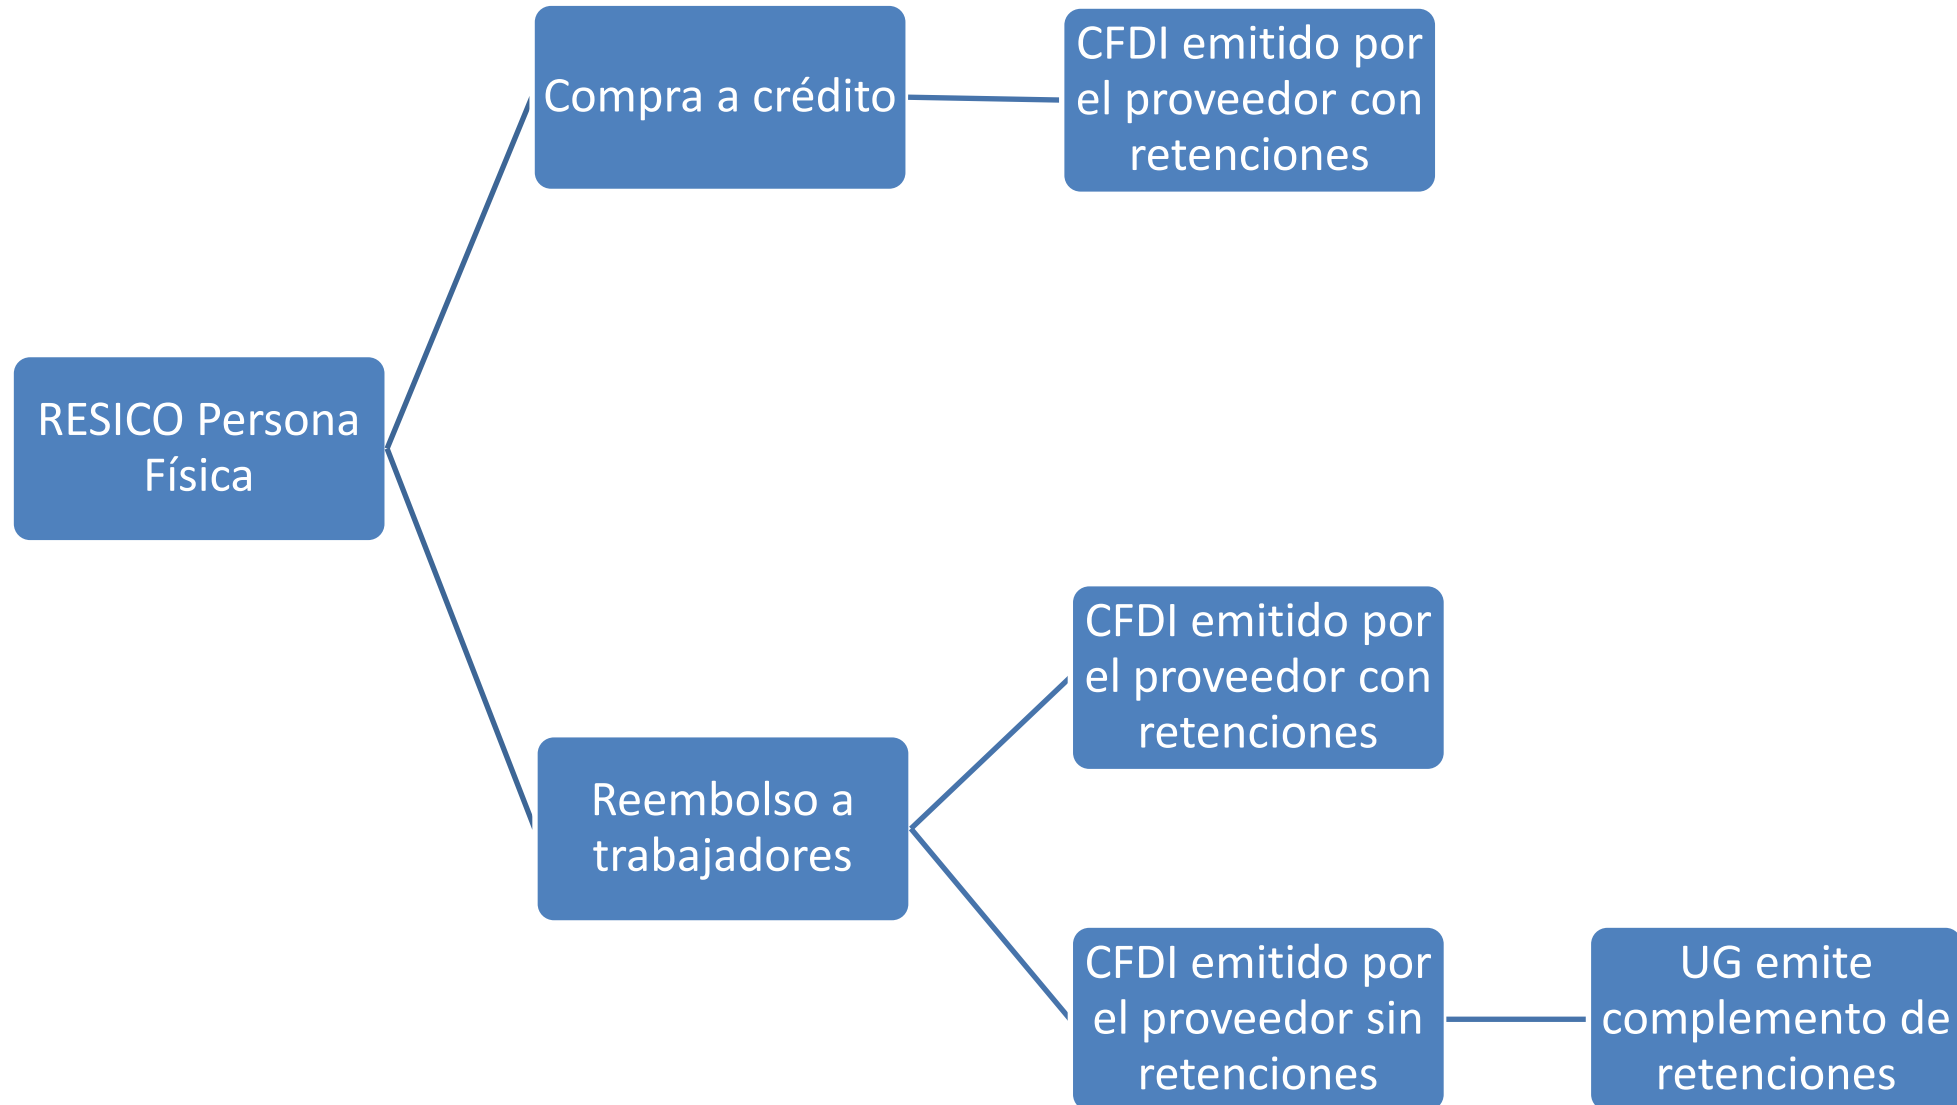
RESICO Persona Física

Compra a crédito

CFDI emitido por el proveedor con retenciones

Reembolso a trabajadores

CFDI emitido por el proveedor con retenciones

CFDI emitido por el proveedor sin retenciones

UG emite complemento de retenciones